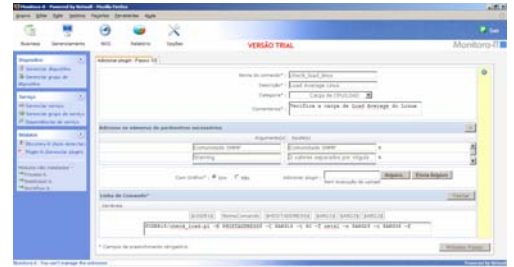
Monitoro-R - Powered by Network - Mozilla Firefox

Arquivo Editar Exibir Histórico Favoritos Ferramentas Ajuda

Business Gerenciamento NOC Relatório Opções

VERSÃO TRIAL

Monitoro-R

Dispositivo
Gerenciar dispositivo
Gerenciar grupo de dispositivo

Serviço
Gerenciar serviço
Gerenciar grupo de serviço
Dependência de serviço

Sistema
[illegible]
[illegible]

Adicionar plugin - Passo 1/2

Nome do comando*: check_load_linux
Descrição*: Load Average Linux
Categoria*: Carga de CPU/LOAD
Comentários*: Verifica a carga de Load Average do Linux

Adicione os números de parâmetros necessários

Argumento(s) Nome(s)

Comunidade SNMP | Comunidade SNMP
Warning | 3 valores separados por vírgula

Com Gráfico?: Sim Não

Adicionar plugin: Arquivo... Enviar Arquivo
Sem execução de script

Linha de Comando*

Variáveis

$USER1$ $HOSTNAME$ $HOSTADDRESS$ $ARG1$ $ARG2$ $ARG3$

$USER1$/check_load.pl -H $HOSTADDRESS$ -C $ARG1$ -w $ARG2$ -c $ARG3$

* Campos de preenchimento obrigatório

Próximo Passo

Monitoro-R. You can't manage the universe. Powered by Network